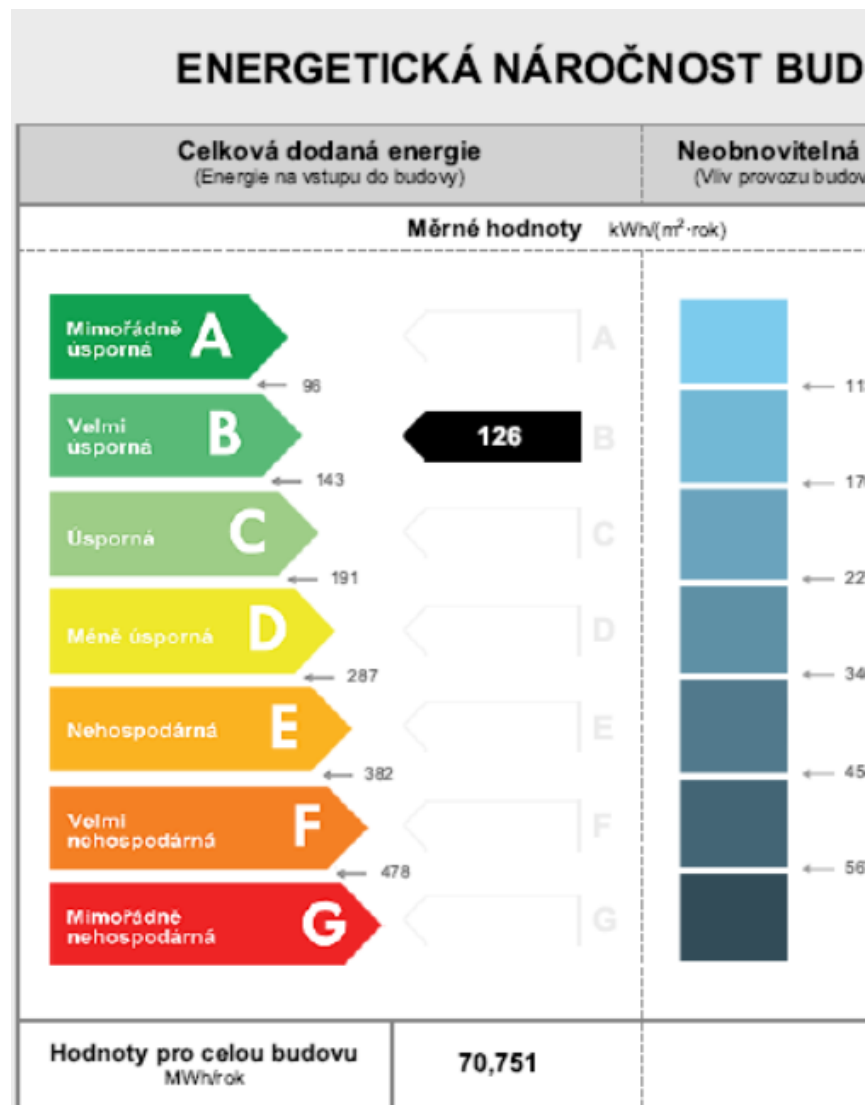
ENERGETICKÁ NÁROČNOST BUD

Celková dodaná energie
(Energie na vstupu do budovy)

Neobnovitelná
(Vliv provozu budov

Měrné hodnoty kWh/(m$^2$·rok)

Mimořádně úsporná A
96
Velmi úsporná B
126
B
143
Úsporná C
C
191
Méně úsporná D
D
287
Nehospodárná E
E
382
Velmi nehospodárná F
F
478
Mimořádně nehospodárná G
G

A

11
17
22
34
45
56

Hodnoty pro celou budovu
MWh/rok
70,751